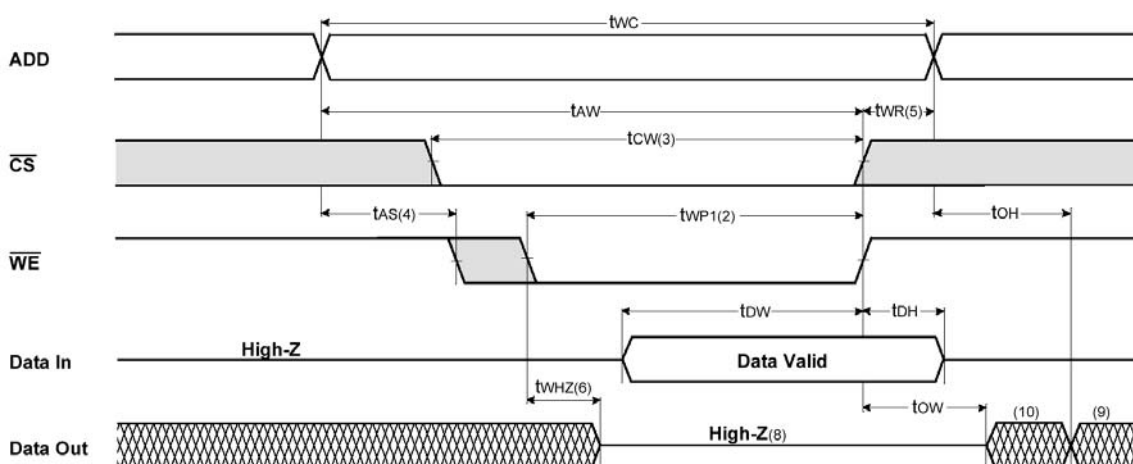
ADD

$t_{WC}$

$t_{AW}$

$t_{WR(5)}$

$\overline{CS}$

$t_{CW(3)}$

$t_{AS(4)}$

$t_{WP1(2)}$

$t_{OH}$

$\overline{WE}$

$t_{DW}$

$t_{DH}$

Data In

High-Z

Data Valid

$t_{WHZ(6)}$

$t_{OW}$

(10)

(9)

Data Out

High-Z(8)